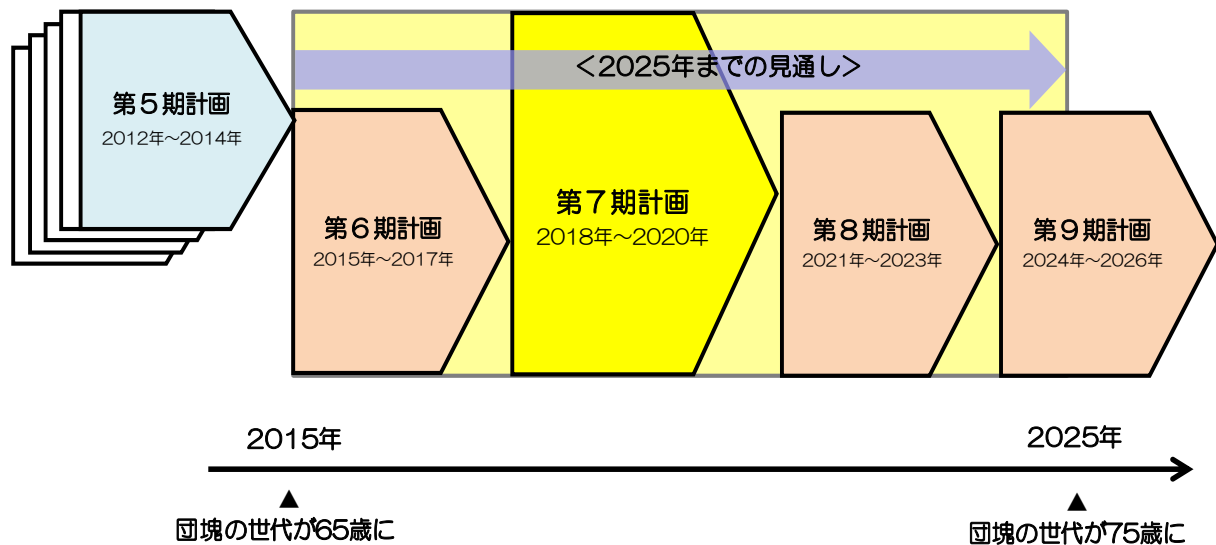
＜2025年までの見通し＞

第５期計画
2012年～2014年

第６期計画
2015年～2017年

第７期計画
2018年～2020年

第８期計画
2021年～2023年

第９期計画
2024年～2026年

2015年

2025年

▲
団塊の世代が65歳に

▲
団塊の世代が75歳に